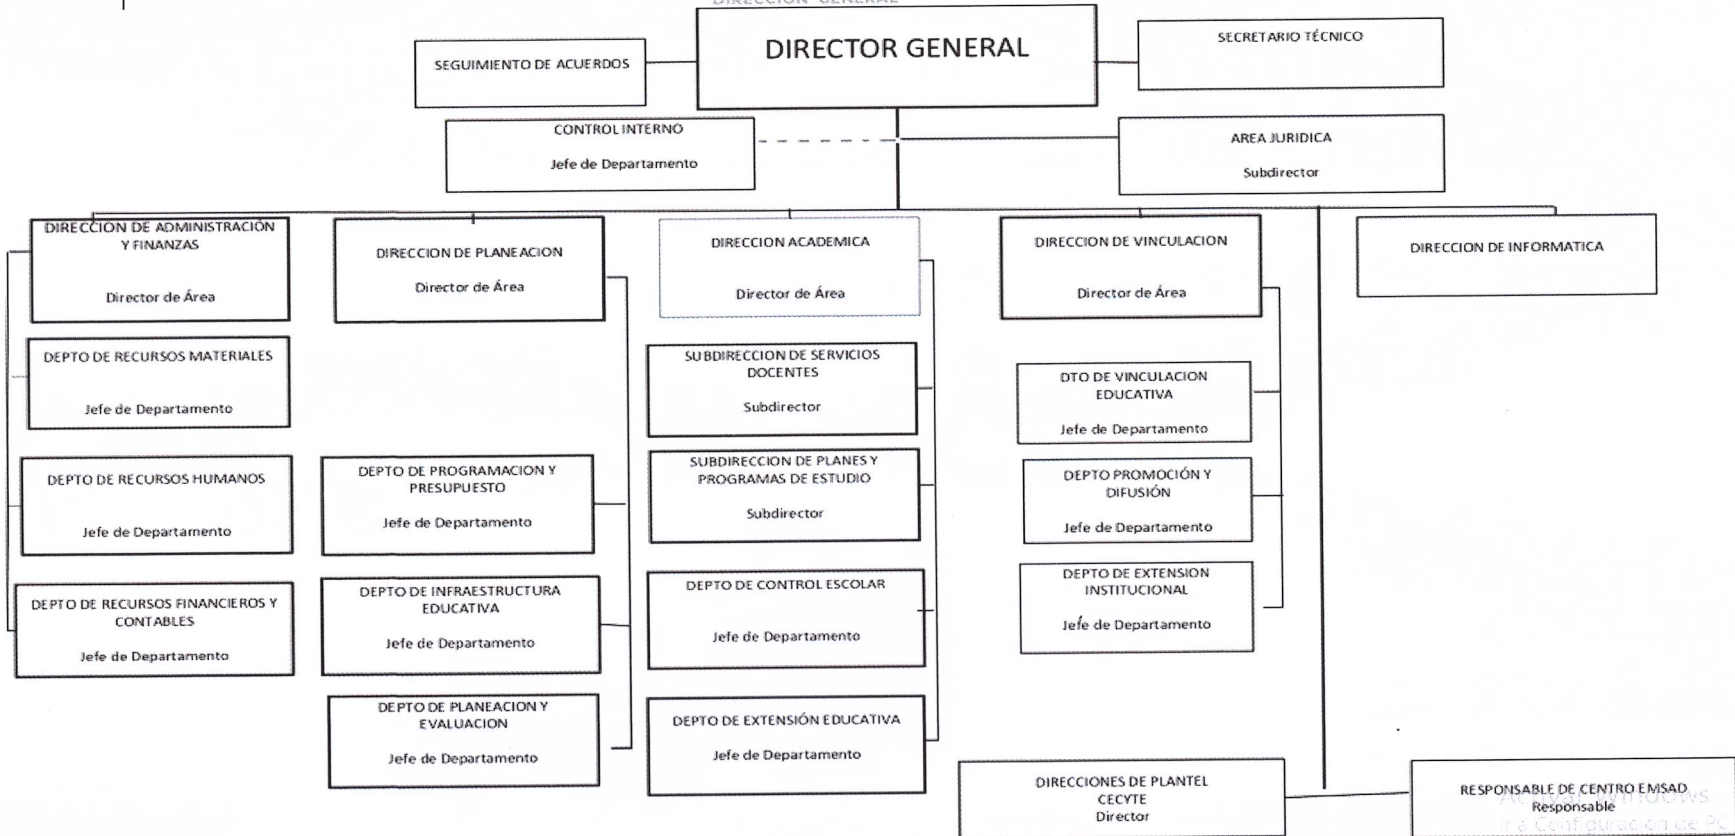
DIRECCIÓN GENERAL

DIRECTOR GENERAL

SEGUIMIENTO DE ACUERDOS

SECRETARIO TÉCNICO

CONTROL INTERNO
Jefe de Departamento

AREA JURIDICA
Subdirector

DIRECCION DE ADMINISTRACIÓN Y FINANZAS
Director de Área

DEPTO DE RECURSOS MATERIALES
Jefe de Departamento

DEPTO DE RECURSOS HUMANOS
Jefe de Departamento

DEPTO DE RECURSOS FINANCIEROS Y CONTABLES
Jefe de Departamento

DIRECCION DE PLANEACION
Director de Área

DEPTO DE PROGRAMACION Y PRESUPUESTO
Jefe de Departamento

DEPTO DE INFRAESTRUCTURA EDUCATIVA
Jefe de Departamento

DEPTO DE PLANEACION Y EVALUACION
Jefe de Departamento

DIRECCION ACADEMICA
Director de Área

SUBDIRECCION DE SERVICIOS DOCENTES
Subdirector

SUBDIRECCION DE PLANES Y PROGRAMAS DE ESTUDIO
Subdirector

DEPTO DE CONTROL ESCOLAR
Jefe de Departamento

DEPTO DE EXTENSIÓN EDUCATIVA
Jefe de Departamento

DIRECCION DE VINCULACION
Director de Área

DTO DE VINCULACION EDUCATIVA
Jefe de Departamento

DEPTO PROMOCIÓN Y DIFUSIÓN
Jefe de Departamento

DEPTO DE EXTENSION INSTITUCIONAL
Jefe de Departamento

DIRECCION DE INFORMATICA

DIRECCIONES DE PLANTEL CECYTE
Director

RESPONSABLE DE CENTRO EMSAD
Responsable

Activar Windows
Ve a Configuración de PC